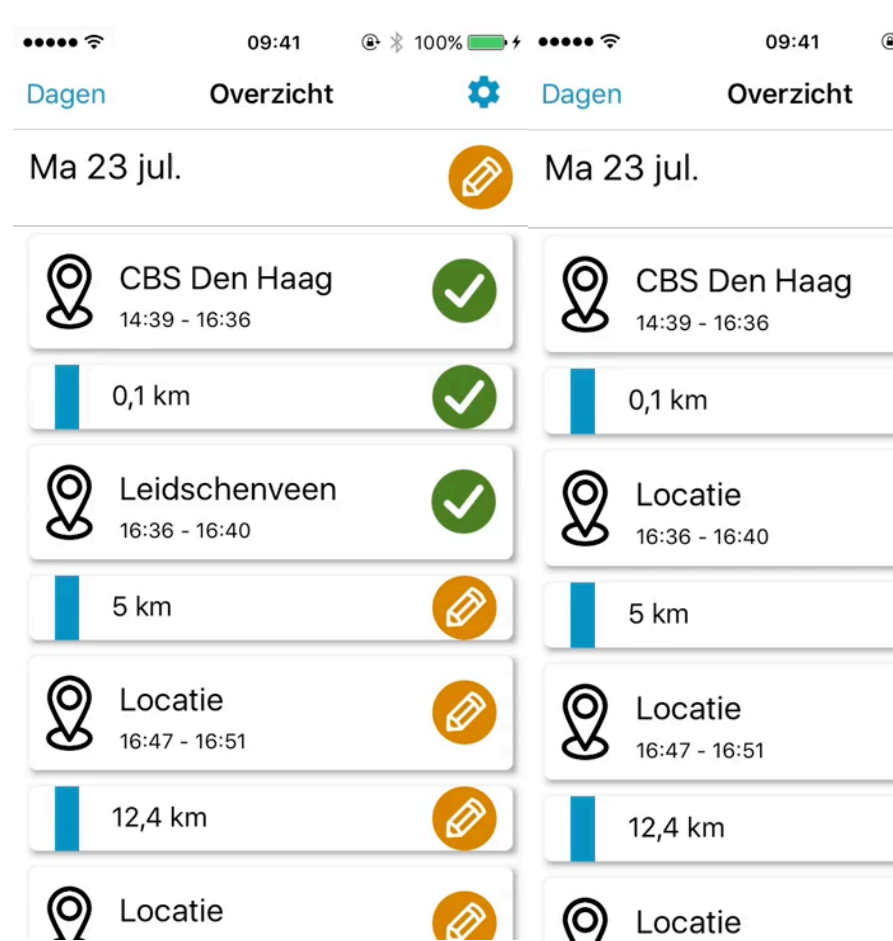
09:41 100%

Dagen Overzicht

Ma 23 jul.

CBS Den Haag
14:39 - 16:36

0,1 km

Leidschenveen
16:36 - 16:40

5 km

Locatie
16:47 - 16:51

12,4 km

Locatie

09:41

Dagen Overzicht

Ma 23 jul.

CBS Den Haag
14:39 - 16:36

0,1 km

Locatie
16:36 - 16:40

5 km

Locatie
16:47 - 16:51

12,4 km

Locatie